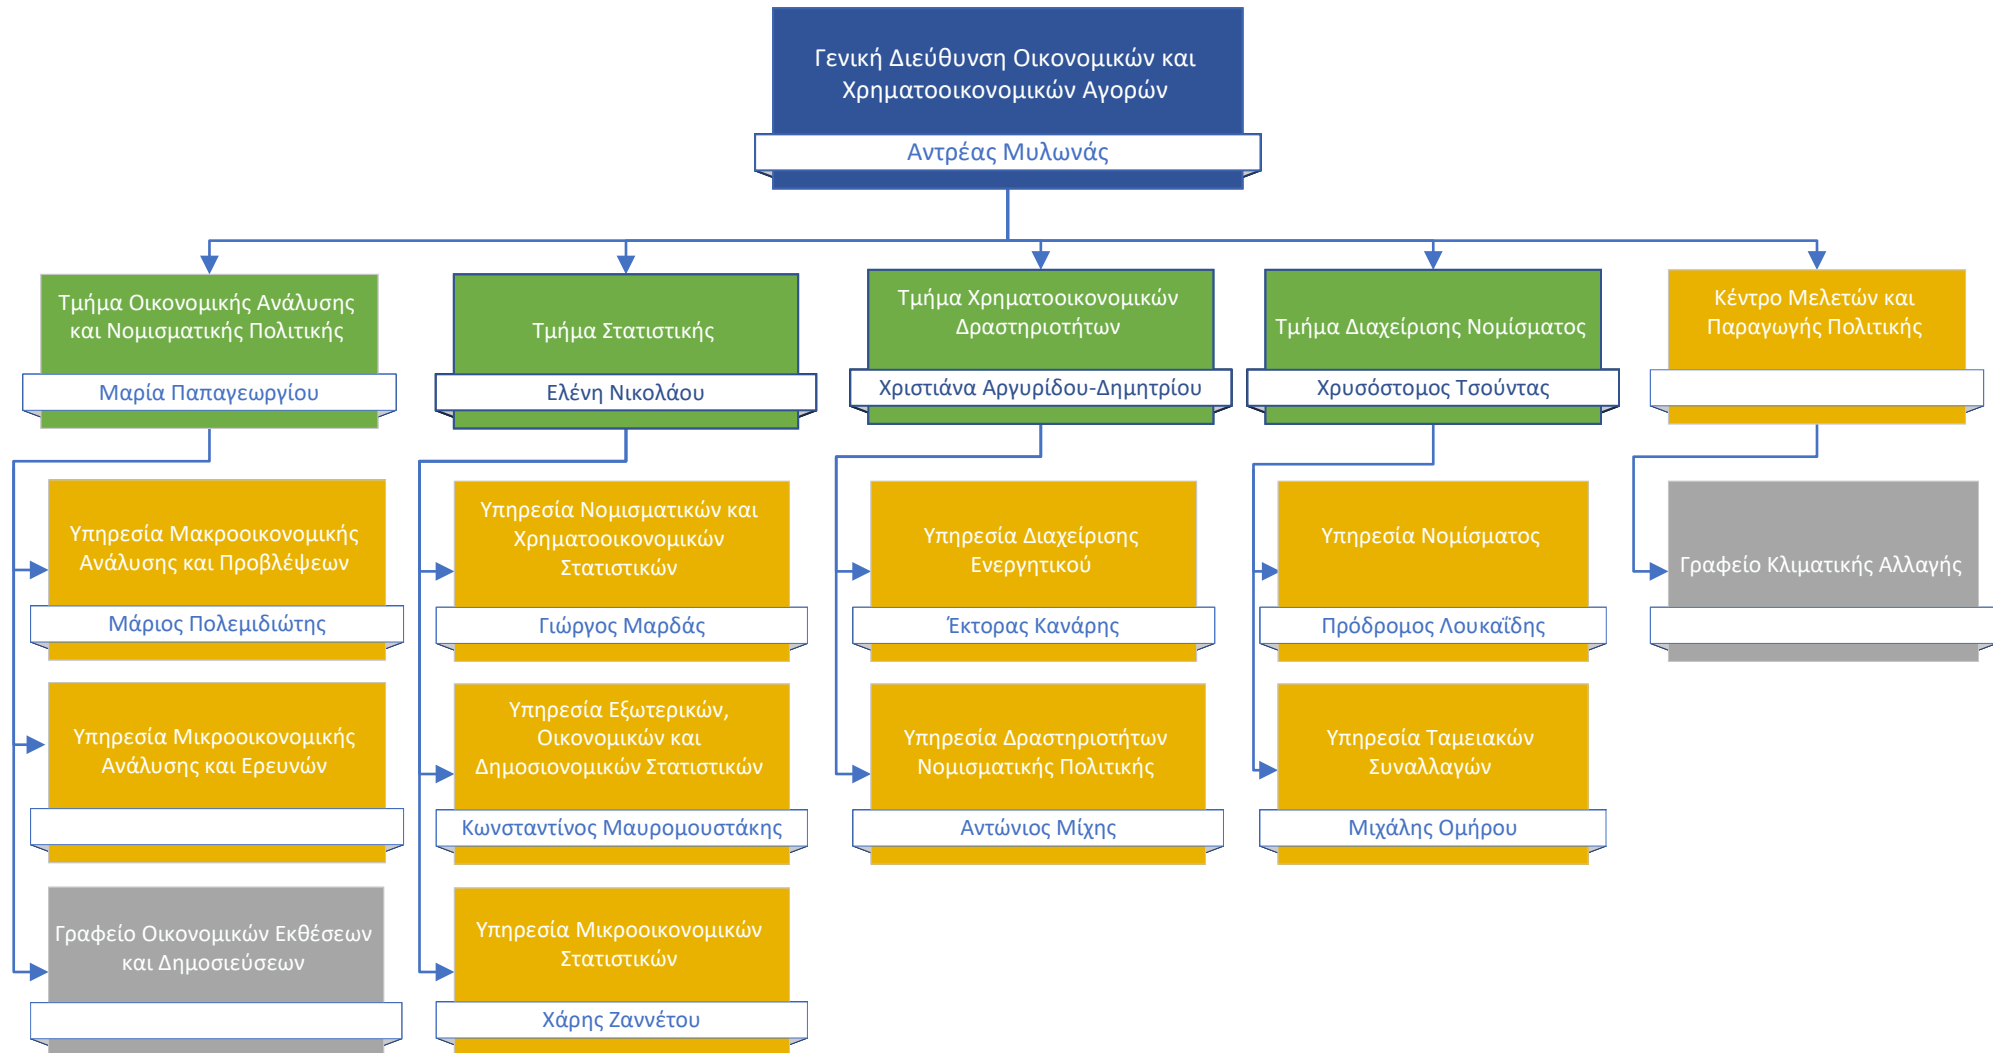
Γενική Διεύθυνση Οικονομικών και Χρηματοοικονομικών Αγορών
Αντρέας Μυλωνάς

Τμήμα Οικονομικής Ανάλυσης και Νομισματικής Πολιτικής
Μαρία Παπαγεωργίου

Υπηρεσία Μακροοικονομικής Ανάλυσης και Προβλέψεων
Μάριος Πολεμιδιώτης

Υπηρεσία Μικροοικονομικής Ανάλυσης και Ερευνών

Γραφείο Οικονομικών Εκθέσεων και Δημοσιεύσεων

Τμήμα Στατιστικής
Ελένη Νικολάου

Υπηρεσία Νομισματικών και Χρηματοοικονομικών Στατιστικών
Γιώργος Μαρδάς

Υπηρεσία Εξωτερικών, Οικονομικών και Δημοσιονομικών Στατιστικών
Κωνσταντίνος Μαυρομουστάκης

Υπηρεσία Μικροοικονομικών Στατιστικών
Χάρης Ζαννέτου

Τμήμα Χρηματοοικονομικών Δραστηριοτήτων
Χριστιάνα Αργυρίδου-Δημητρίου

Υπηρεσία Διαχείρισης Ενεργητικού
Έκτορας Κανάρης

Υπηρεσία Δραστηριοτήτων Νομισματικής Πολιτικής
Αντώνιος Μίχης

Τμήμα Διαχείρισης Νομίσματος
Χρυσόστομος Τσούντας

Υπηρεσία Νομίσματος
Πρόδρομος Λουκαΐδης

Υπηρεσία Ταμειακών Συναλλαγών
Μιχάλης Ομήρου

Κέντρο Μελετών και Παραγωγής Πολιτικής

Γραφείο Κλιματικής Αλλαγής